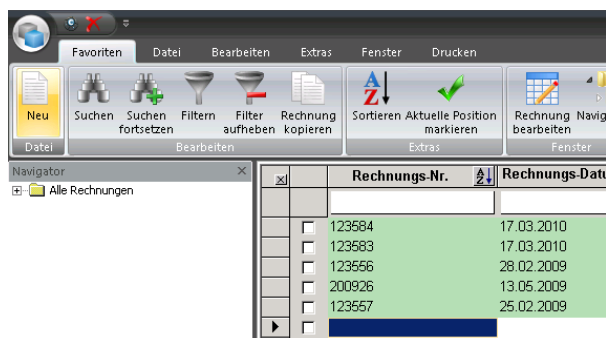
Favoriten Datei Bearbeiten Extras Fenster Drucken

Neu
Datei

Suchen Suchen fortsetzen Filtern Filter aufheben Rechnung kopieren
Bearbeiten

Sortieren Aktuelle Position markieren
Extras

Rechnung bearbeiten Navig
Fenster

Navigator
Alle Rechnungen

| | | Rechnungs-Nr. | Rechnungs-Datu |
|---|---|---|---|
| | | | |
| | ☐ | 123584 | 17.03.2010 |
| | ☐ | 123583 | 17.03.2010 |
| | ☐ | 123556 | 28.02.2009 |
| | ☐ | 200926 | 13.05.2009 |
| | ☐ | 123557 | 25.02.2009 |
| ▶ | ☐ | | |